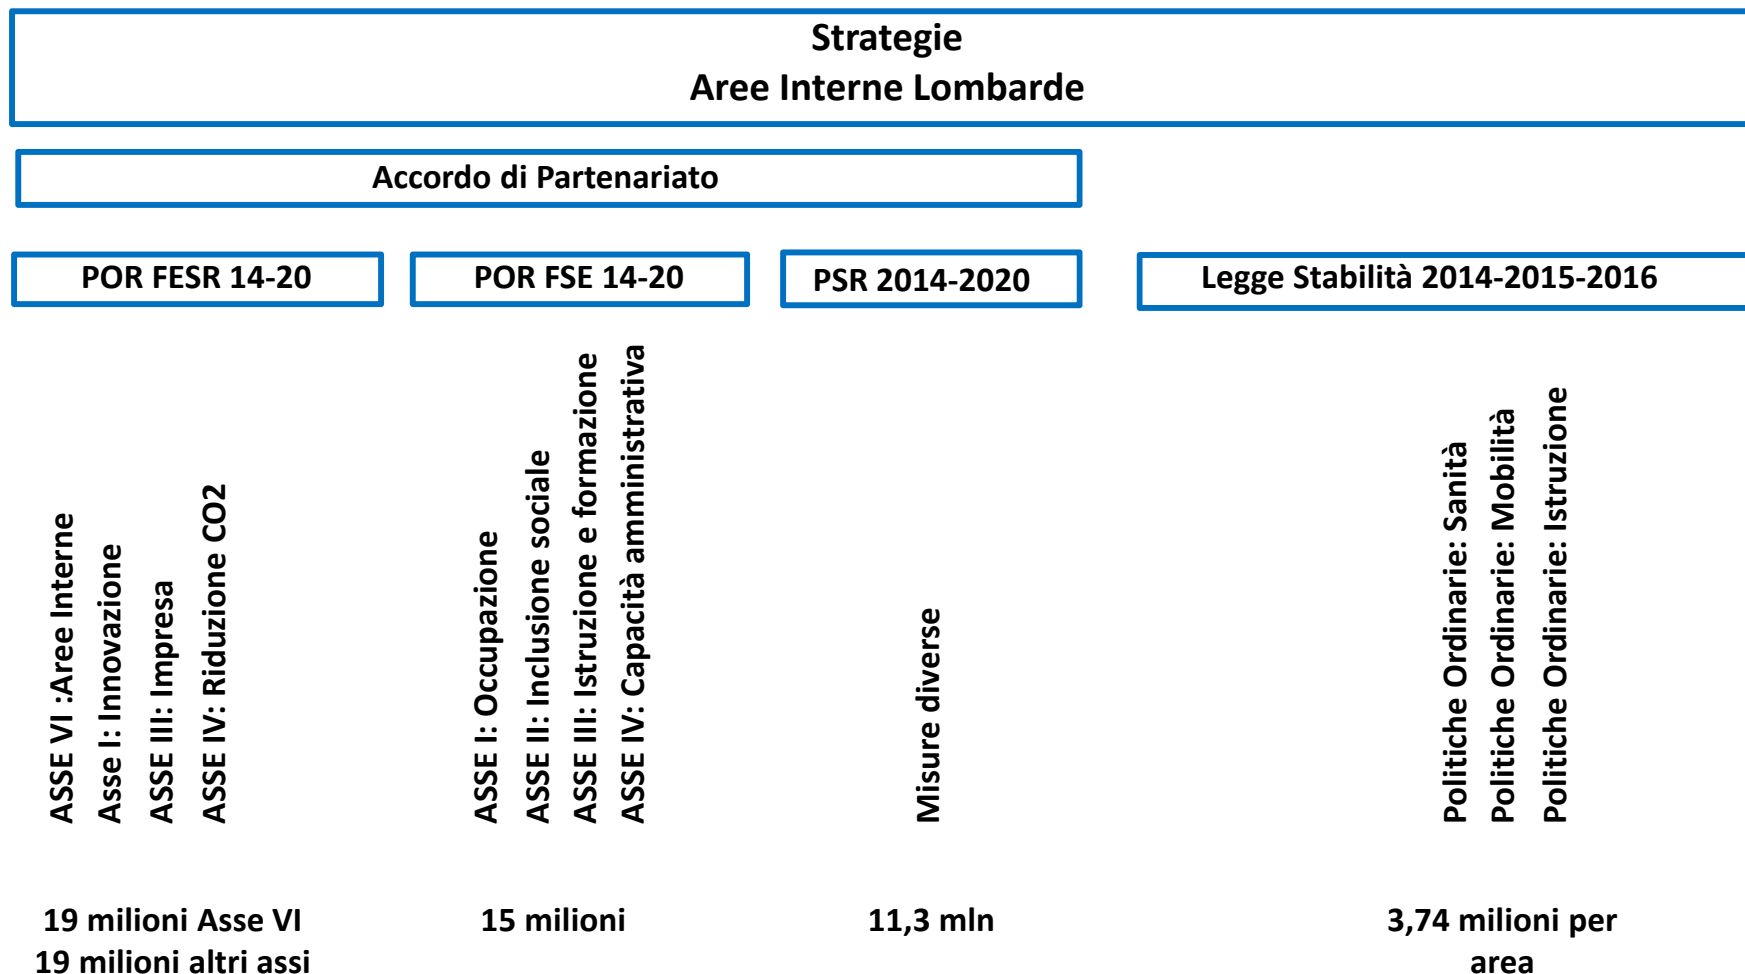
Strategie
Aree Interne Lombarde

Accordo di Partenariato

POR FESR 14-20

POR FSE 14-20

PSR 2014-2020

Legge Stabilità 2014-2015-2016

ASSE VI :Aree Interne
Asse I: Innovazione
ASSE III: Impresa
ASSE IV: Riduzione CO2

ASSE I: Occupazione
ASSE II: Inclusione sociale
ASSE III: Istruzione e formazione
ASSE IV: Capacità amministrativa

Misure diverse

Politiche Ordinarie: Sanità
Politiche Ordinarie: Mobilità
Politiche Ordinarie: Istruzione

19 milioni Asse VI
19 milioni altri assi

15 milioni

11,3 mln

3,74 milioni per area